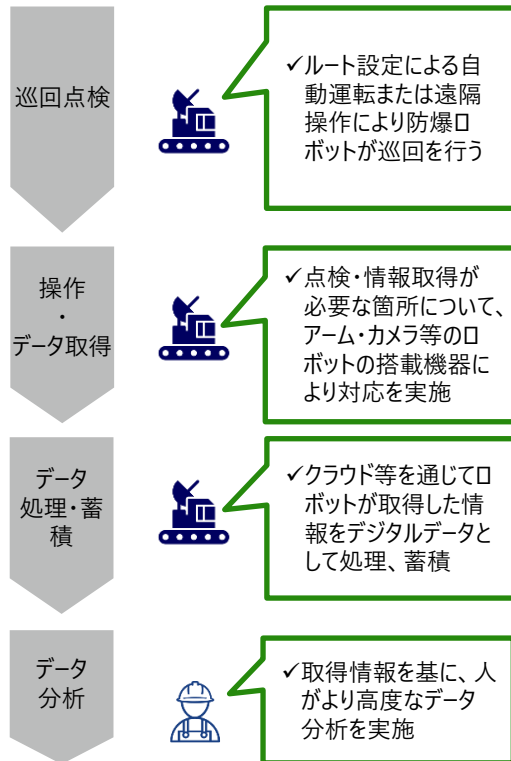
巡回点検

✓ルート設定による自動運転または遠隔操作により防爆ロボットが巡回を行う

操作
・
データ取得

✓点検・情報取得が必要な箇所について、アーム・カメラ等のロボットの搭載機器により対応を実施

データ
処理・蓄積

✓クラウド等を通じてロボットが取得した情報をデジタルデータとして処理、蓄積

データ
分析

✓取得情報を基に、人がより高度なデータ分析を実施